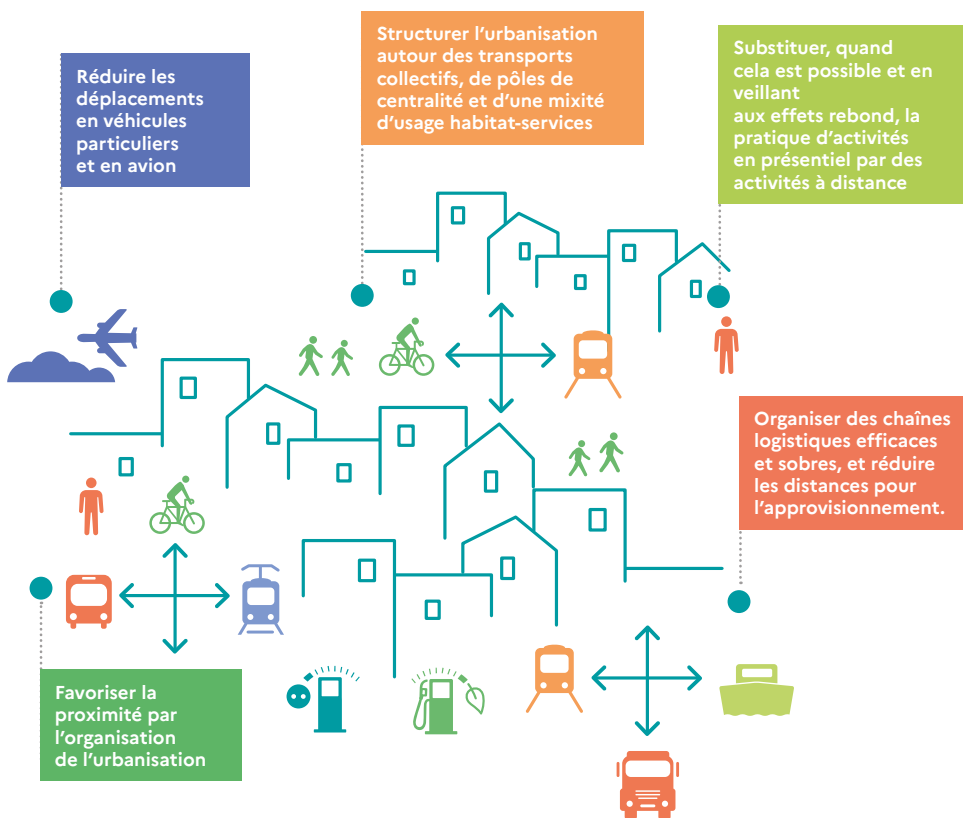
Réduire les déplacements en véhicules particuliers et en avion

Structurer l'urbanisation autour des transports collectifs, de pôles de centralité et d'une mixité d'usage habitat-services

Substituer, quand cela est possible et en veillant aux effets rebond, la pratique d'activités en présentiel par des activités à distance

Organiser des chaînes logistiques efficaces et sobres, et réduire les distances pour l'approvisionnement.

Favoriser la proximité par l'organisation de l'urbanisation